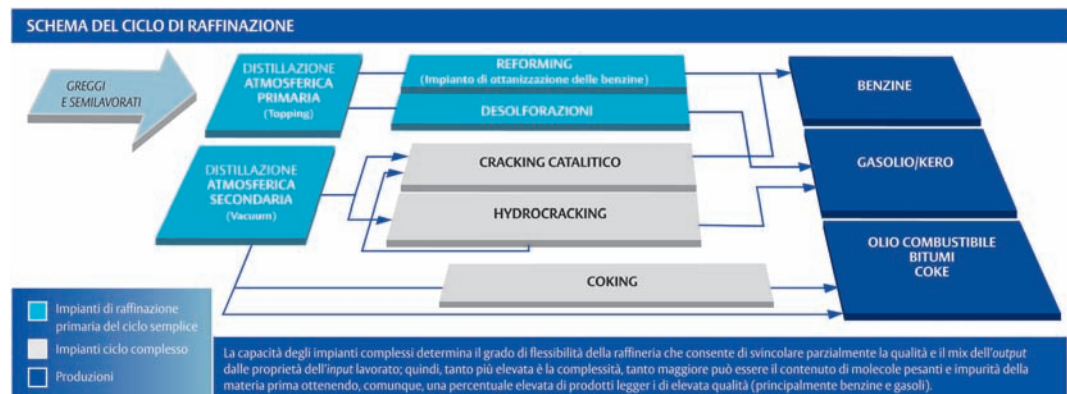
SCHEMA DEL CICLO DI RAFFINAZIONE

GREGGI E SEMILAVORATI

DISTILLAZIONE ATMOSFERICA PRIMARIA (Topping)

REFORMING (Impianto di ottanizzazione delle benzine)

DESOLFORAZIONI

BENZINE

DISTILLAZIONE ATMOSFERICA SECONDARIA (Vacuum)

CRACKING CATALITICO

HYDROCRACKING

GASOLIO/KERO

OLIO COMBUSTIBILE BITUMI COKE

COKING

Impianti di raffinazione primaria del ciclo semplice

Impianti ciclo complesso

Produzioni

La capacità degli impianti complessi determina il grado di flessibilità della raffineria che consente di svincolare parzialmente la qualità e il mix dell'output dalle proprietà dell'input lavorato; quindi, tanto più elevata è la complessità, tanto maggiore può essere il contenuto di molecole pesanti e impurità della materia prima ottenendo, comunque, una percentuale elevata di prodotti leggeri di elevata qualità (principalmente benzine e gasoli).